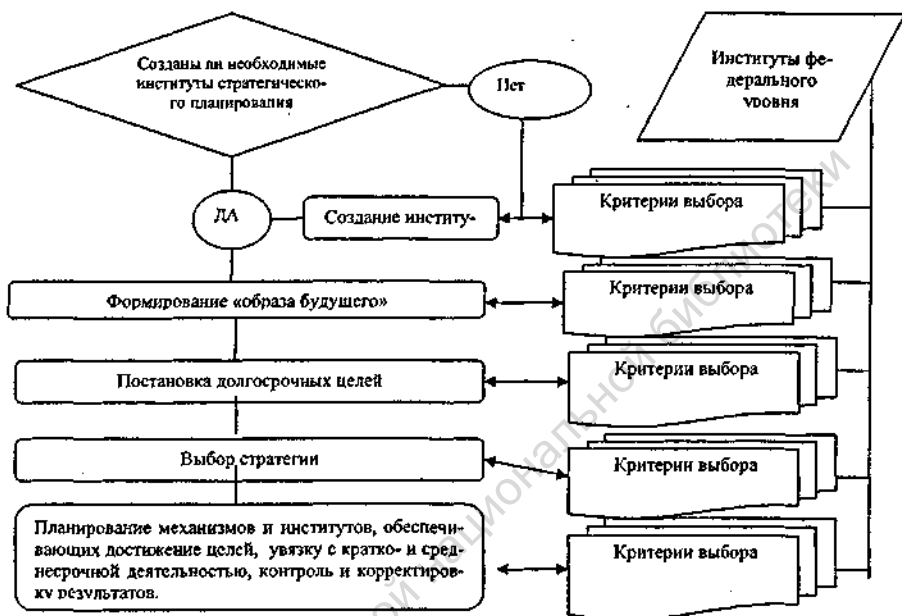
Созданы ли необходимые институты стратегического планирования

Нет

Институты федерального уровня

ДА

Создание институ-

Критерии выбора

Формирование «образа будущего»

Критерии выбора

Постановка долгосрочных целей

Критерии выбора

Выбор стратегии

Критерии выбора

Планирование механизмов и институтов, обеспечивающих достижение целей, увязку с кратко- и среднесрочной деятельностью, контроль и корректировку результатов.

Критерии выбора